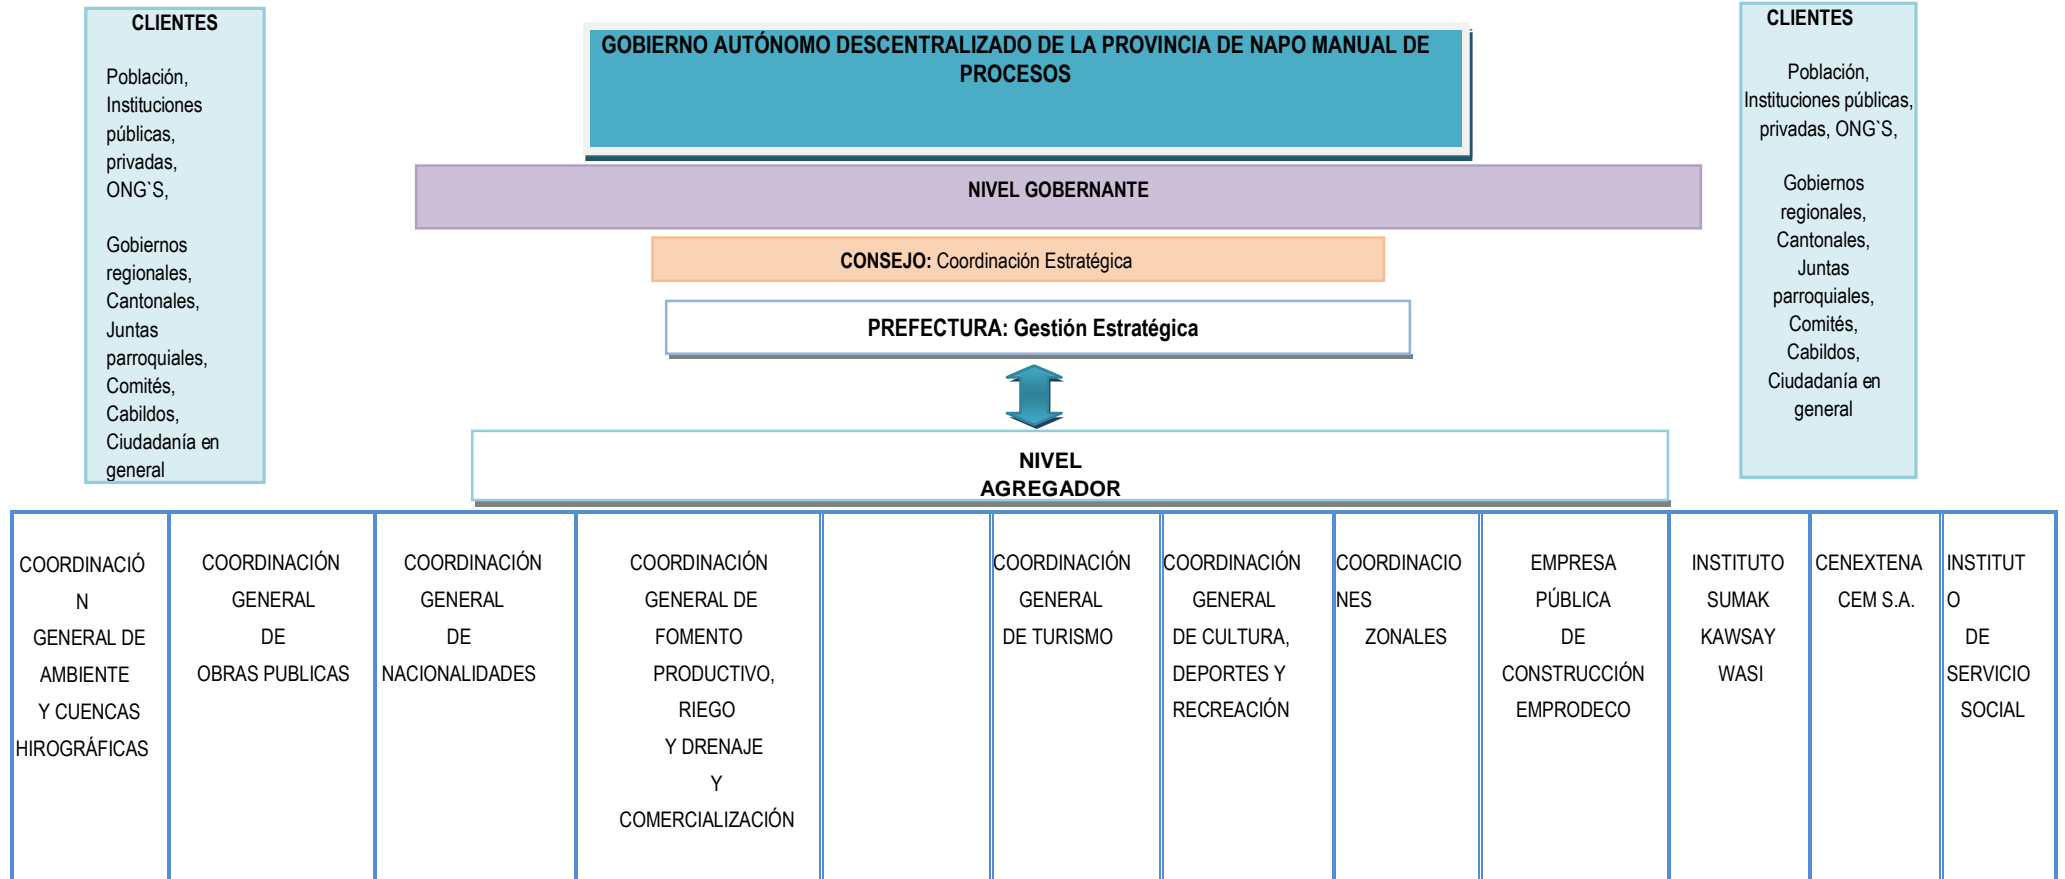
CLIENTES

Población, Instituciones públicas, privadas, ONG`S,

Gobiernos regionales, Cantonales, Juntas parroquiales, Comités, Cabildos, Ciudadanía en general

GOBIERNO AUTÓNOMO DESCENTRALIZADO DE LA PROVINCIA DE NAPO MANUAL DE PROCESOS

NIVEL GOBERNANTE

CONSEJO: Coordinación Estratégica

PREFECTURA: Gestión Estratégica

CLIENTES

Población, Instituciones públicas, privadas, ONG`S,

Gobiernos regionales, Cantonales, Juntas parroquiales, Comités, Cabildos, Ciudadanía en general

NIVEL AGREGADOR

| COORDINACIÓN GENERAL DE AMBIENTE Y CUENCAS HIROGRÁFICAS | COORDINACIÓN GENERAL DE OBRAS PUBLICAS | COORDINACIÓN GENERAL DE NACIONALIDADES | COORDINACIÓN GENERAL DE FOMENTO PRODUCTIVO, RIEGO Y DRENAJE Y COMERCIALIZACIÓN | | COORDINACIÓN GENERAL DE TURISMO | COORDINACIÓN GENERAL DE CULTURA, DEPORTES Y RECREACIÓN | COORDINACIONES ZONALES | EMPRESA PÚBLICA DE CONSTRUCCIÓN EMPRODECO | INSTITUTO SUMAK KAWSAY WASI | CENEXTENA CEM S.A. | INSTITUTO DE SERVICIO SOCIAL |